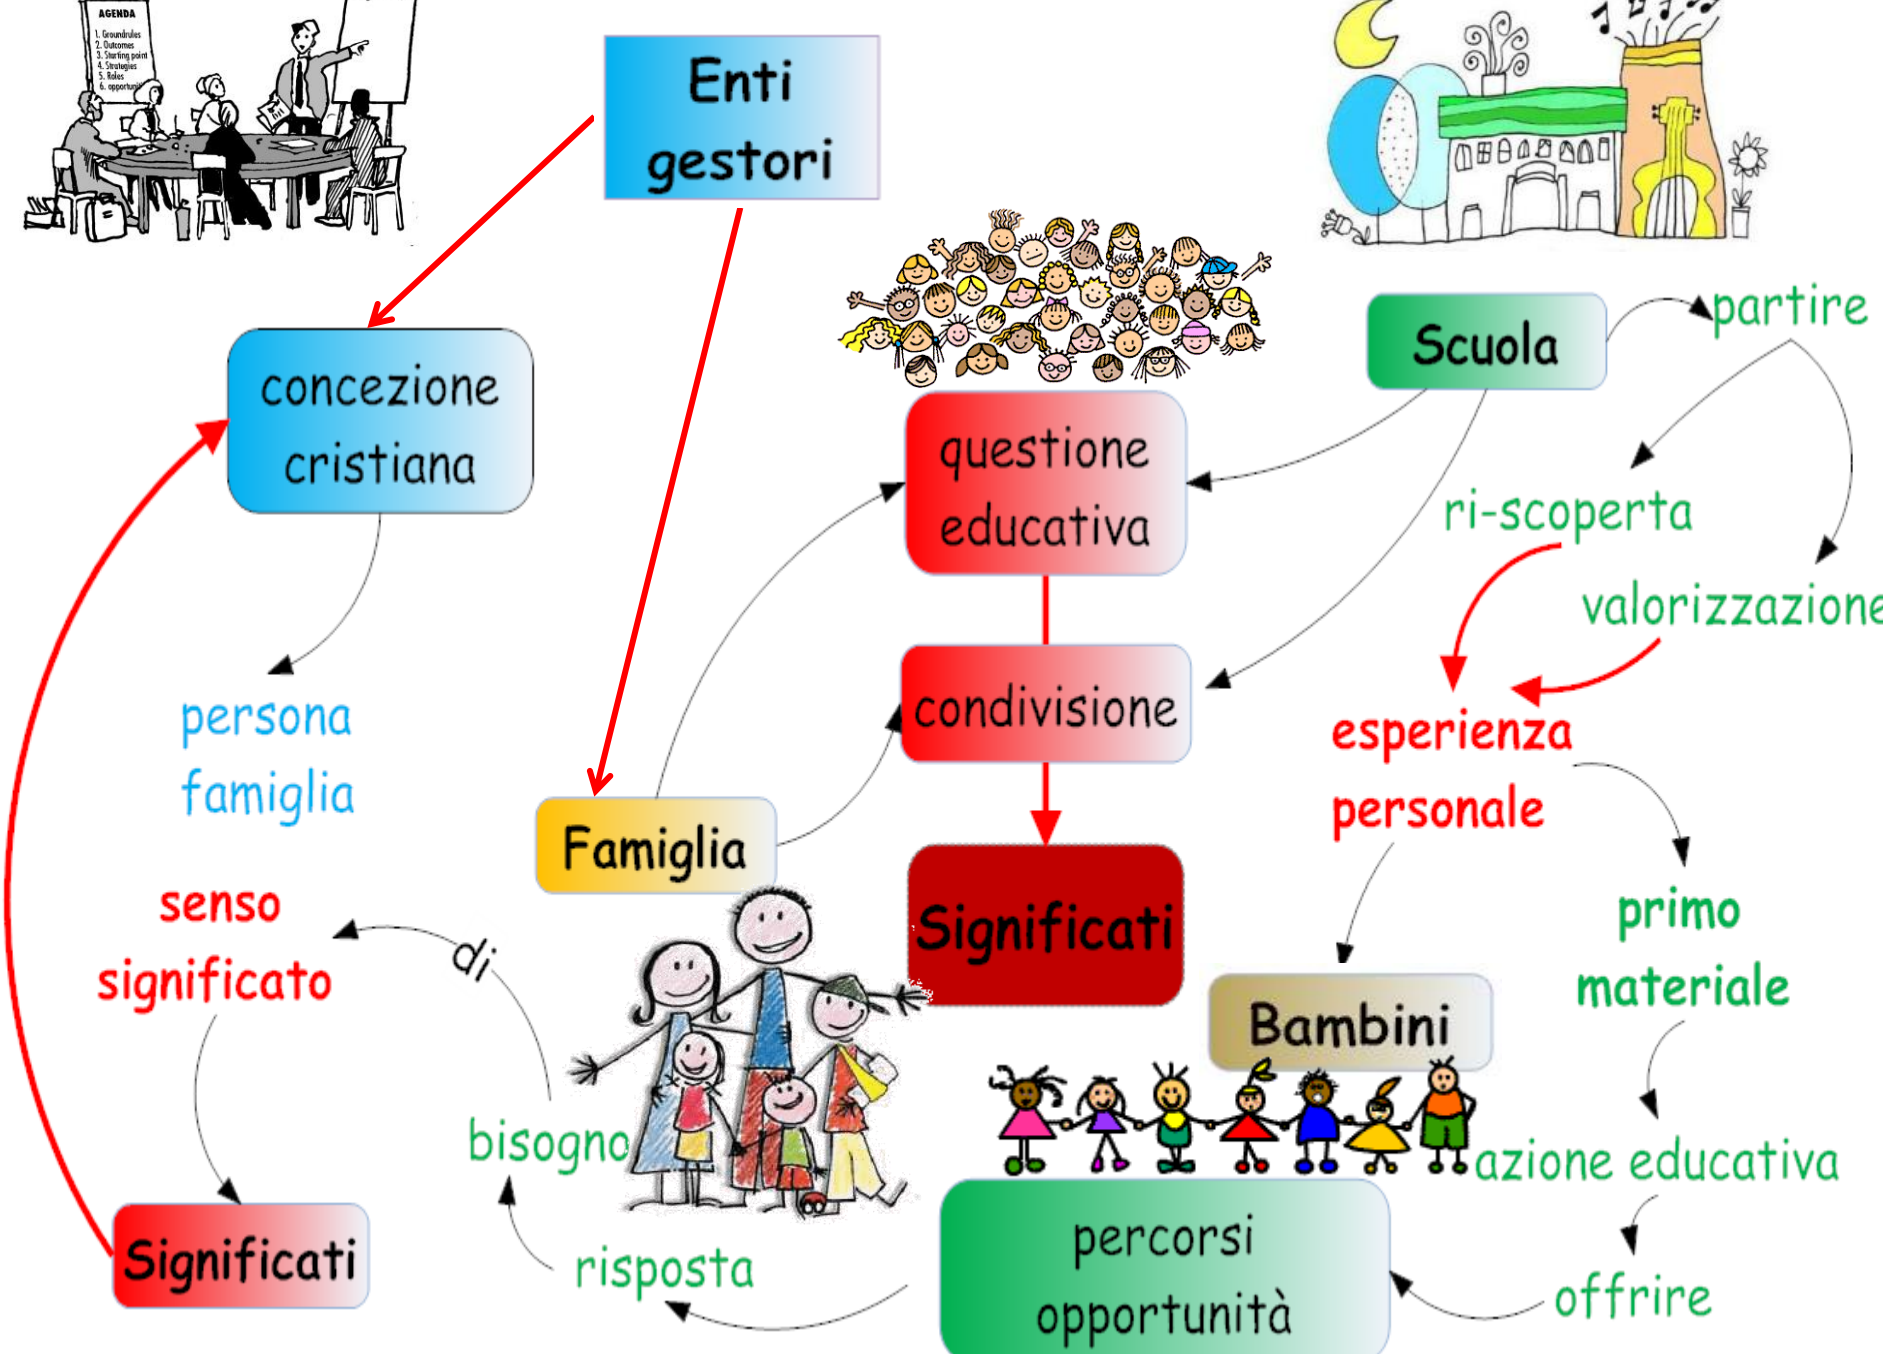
AGENDA
1. Groundrules
2. Outcomes
3. Starting point
4. Strategies
5. Roles
6. opportuni

Enti gestori

concezione cristiana

persona
famiglia

senso significato

Significati

Famiglia

di

bisogno

risposta

questione educativa

condivisione

Significati

Scuola

partire

ri-scoperta

valorizzazione

esperienza personale

primo materiale

Bambini

azione educativa

offrire

percorsi opportunità